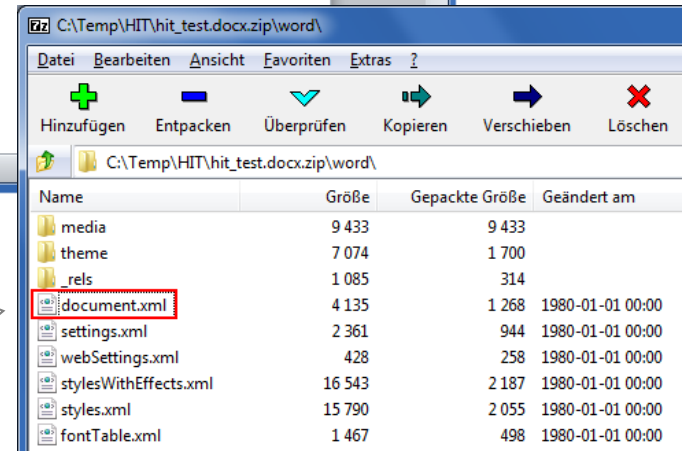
7z C:\Temp\HIT\hit_test.docx.zip\word\

Datei Bearbeiten Ansicht Favoriten Extras ?

Hinzufügen Entpacken Überprüfen Kopieren Verschieben Löschen

C:\Temp\HIT\hit_test.docx.zip\word\

| Name | Größe | Gepackte Größe | Geändert am |
|---|---|---|---|
| media | 9 433 | 9 433 | |
| theme | 7 074 | 1 700 | |
| _rels | 1 085 | 314 | |
| document.xml | 4 135 | 1 268 | 1980-01-01 00:00 |
| settings.xml | 2 361 | 944 | 1980-01-01 00:00 |
| webSettings.xml | 428 | 258 | 1980-01-01 00:00 |
| stylesWithEffects.xml | 16 543 | 2 187 | 1980-01-01 00:00 |
| styles.xml | 15 790 | 2 055 | 1980-01-01 00:00 |
| fontTable.xml | 1 467 | 498 | 1980-01-01 00:00 |